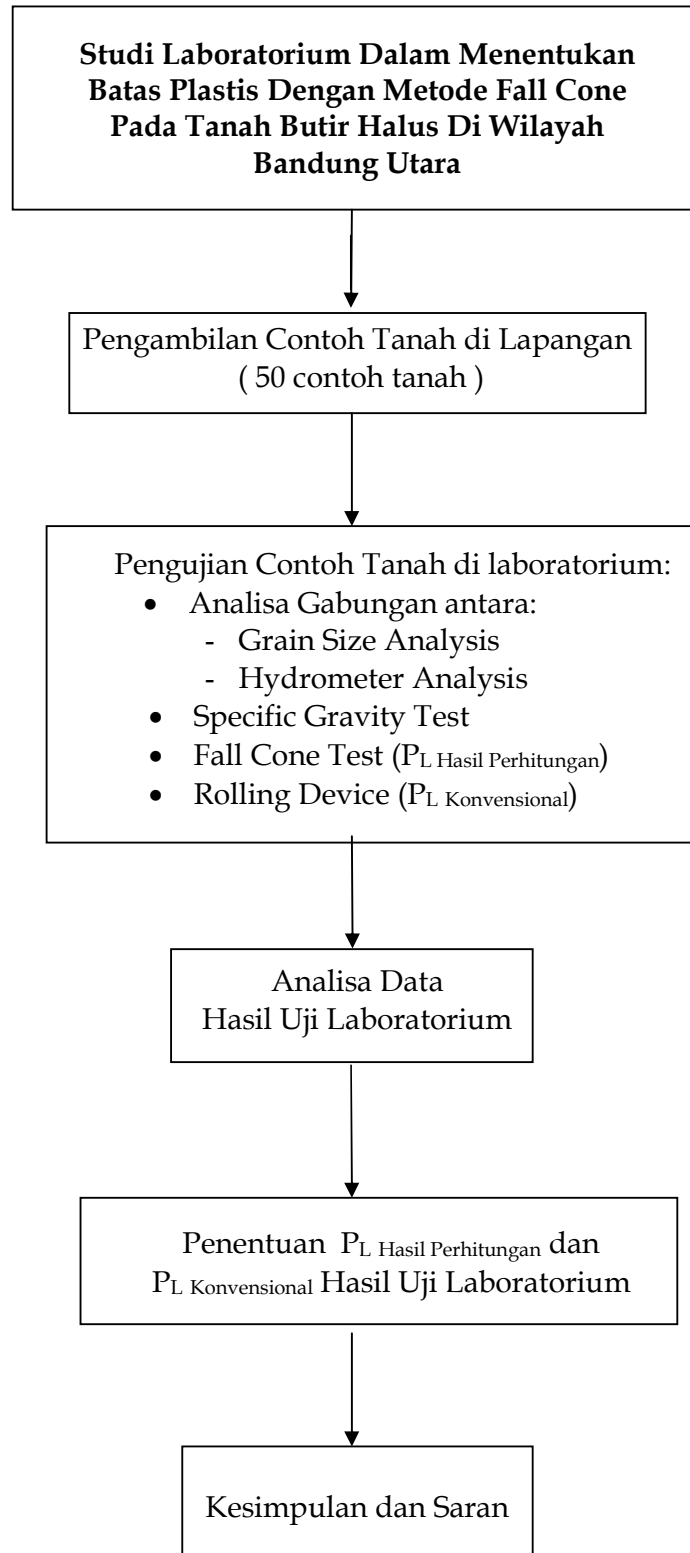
**Studi Laboratorium Dalam Menentukan Batas Plastis Dengan Metode Fall Cone Pada Tanah Butir Halus Di Wilayah Bandung Utara**

Pengambilan Contoh Tanah di Lapangan ( 50 contoh tanah )

Pengujian Contoh Tanah di laboratorium:
- Analisa Gabungan antara:
  - Grain Size Analysis
  - Hydrometer Analysis
- Specific Gravity Test
- Fall Cone Test ($P_{L\ \text{Hasil Perhitungan}}$)
- Rolling Device ($P_{L\ \text{Konvensional}}$)

Analisa Data Hasil Uji Laboratorium

Penentuan $P_{L\ \text{Hasil Perhitungan}}$ dan $P_{L\ \text{Konvensional}}$ Hasil Uji Laboratorium

Kesimpulan dan Saran